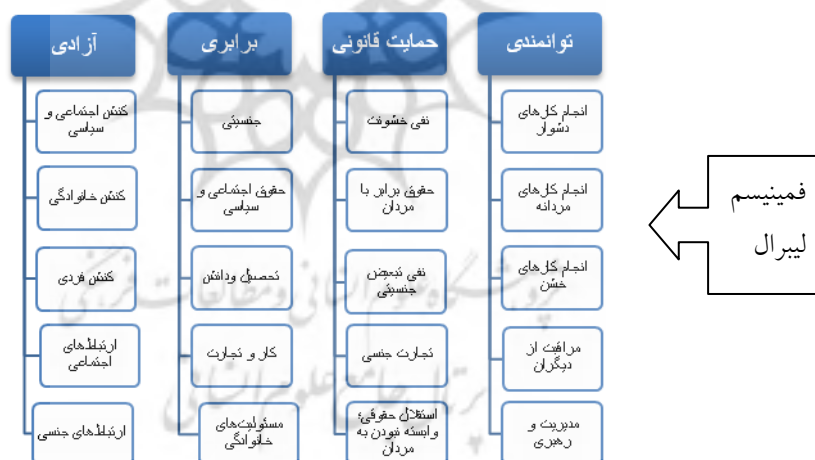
توانمندی

انجام کارهای دشوار

انجام کارهای مردانه

انجام کارهای خشن

مراقبت از دیگران

مدیریت و رهبری

حمایت قانونی

نفی خشونت

حقوق برابر با مردان

نفی تبعیض جنسیتی

تجارت جنسی

استقلال حقوقی؛ وابسته نبودن به مردان

برابری

جنسیتی

حقوق اجتماعی و سیاسی

تحصیل ودانش

کار و تجارت

مسئولیت‌های خانوادگی

آزادی

کنش اجتماعی و سیاسی

کنش خانوادگی

کنش فردی

ارتباط‌های اجتماعی

ارتباط‌های جنسی

فمینیسم لیبرال